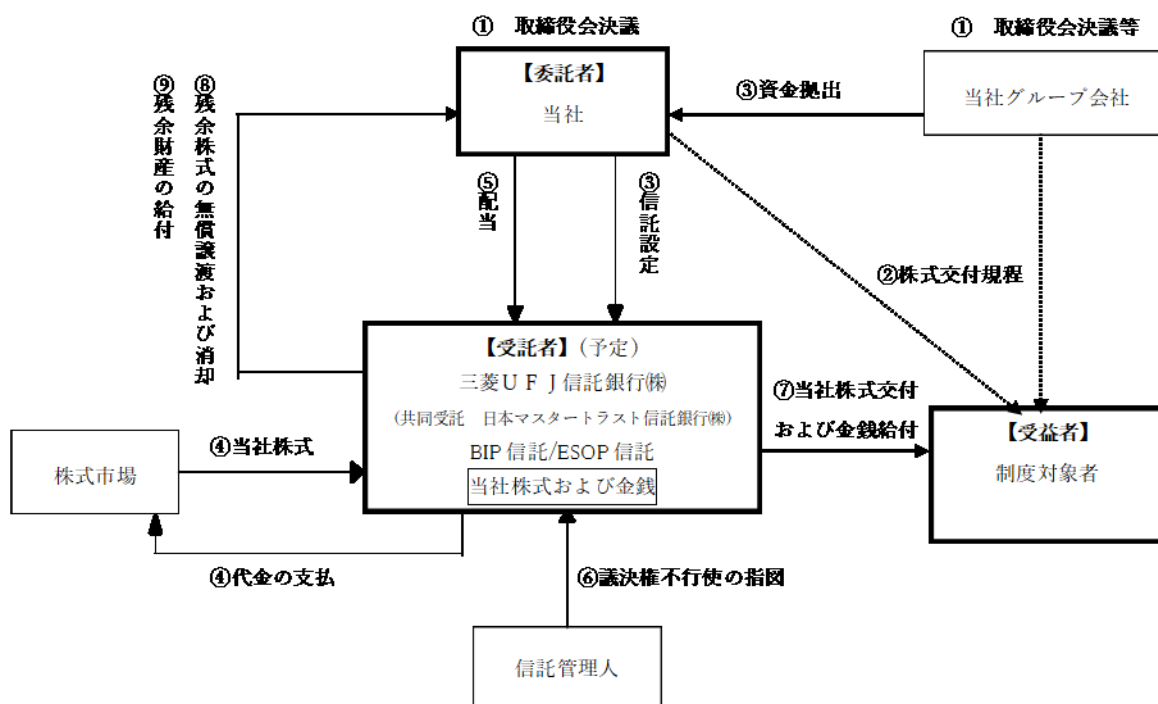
① 取締役会決議

① 取締役会決議等

⑨残余財産の給付

⑧残余株式の無償譲渡および消却

【委託者】
当社

③資金拠出

当社グループ会社

⑤配当

③信託設定

②株式交付規程

【受託者】（予定）
三菱ＵＦＪ信託銀行㈱
（共同受託　日本マスタートラスト信託銀行㈱）
BIP 信託/ESOP 信託
当社株式および金銭

⑦当社株式交付
および金銭給付

【受益者】
制度対象者

④当社株式

株式市場

④代金の支払

⑥議決権不行使の指図

信託管理人